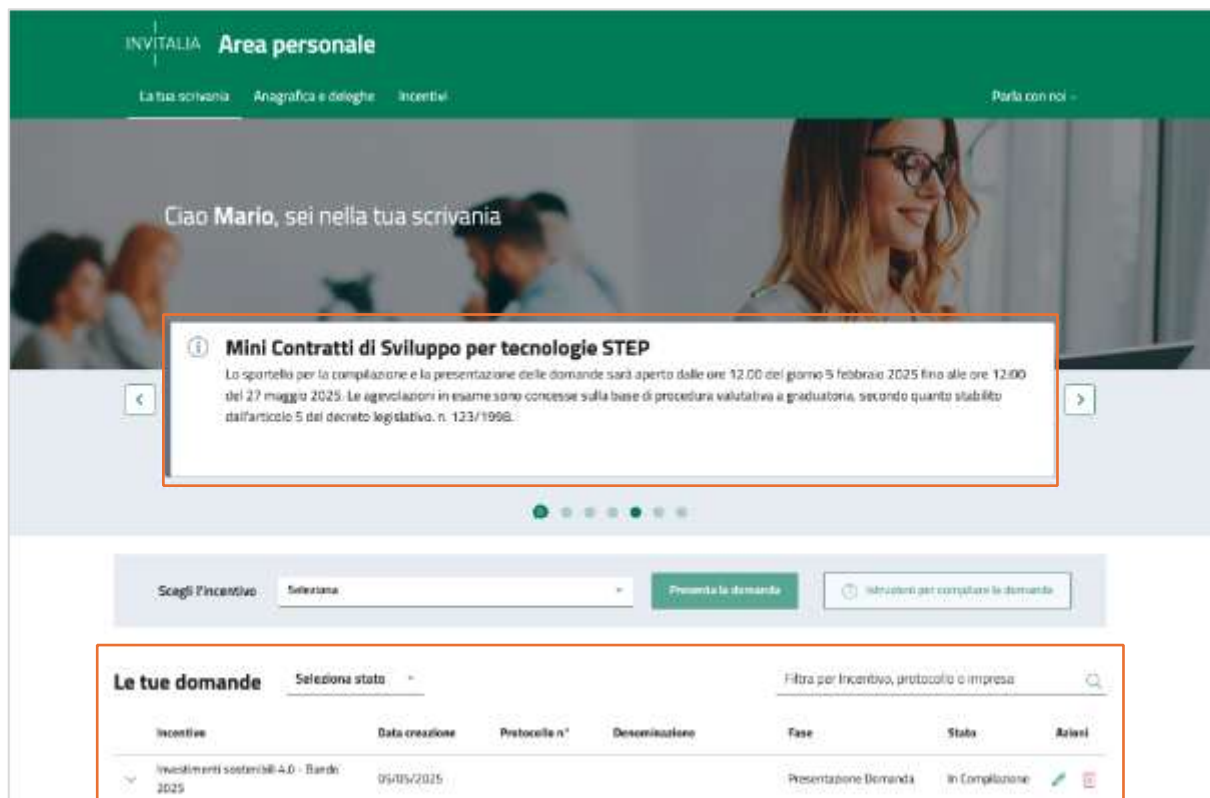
INVITALIA Area personale

La tua scrivania Anagrafica e deleghe Incentivi Parla con noi

Ciao **Mario**, sei nella tua scrivania

Mini Contratti di Sviluppo per tecnologie STEP

Lo sportello per la compilazione e la presentazione delle domande sarà aperto dalle ore 12.00 del giorno 5 febbraio 2025 fino alle ore 12.00 del 27 maggio 2025. Le agevolazioni in esame sono concesse sulla base di procedura valutativa a graduatoria, secondo quanto stabilito dall'articolo 5 del decreto legislativo. n. 123/1998.

Scegli l'incentivo Seleziona Presenta la domanda Istruzioni per compilare la domanda

Le tue domande Seleziona stato Filtra per Incentivo, protocollo o impresa

| Incentivo | Data creazione | Protocollo n° | Denominazione | Fase | Stato | Azioni |
|---|---|---|---|---|---|---|
| Investimenti sostenibili 4.0 - Bando 2025 | 05/05/2025 | | | Presentazione Domanda | In Compilazione | |